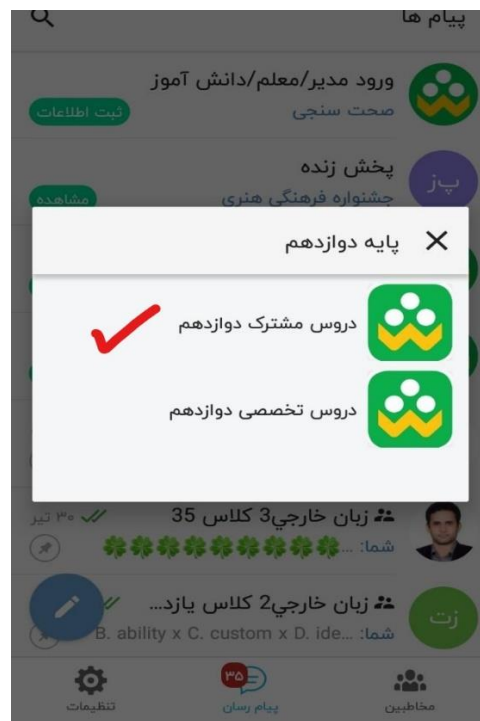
پیام ها

ورود مدیر/معلم/دانش آموز
صحت سنجی
ثبت اطلاعات

پز
پخش زنده
جشنواره فرهنگی هنری
مشاهده

پایه دوازدهم

دروس مشترک دوازدهم

دروس تخصصی دوازدهم

زبان خارجي3 کلاس 35
۳۰ تیر
شما: ...

زت
زبان خارجي2 کلاس یازد...
شما: B. ability x C. custom x D. ide...

تنظیمات
۳۵
پیام رسان
مخاطبین